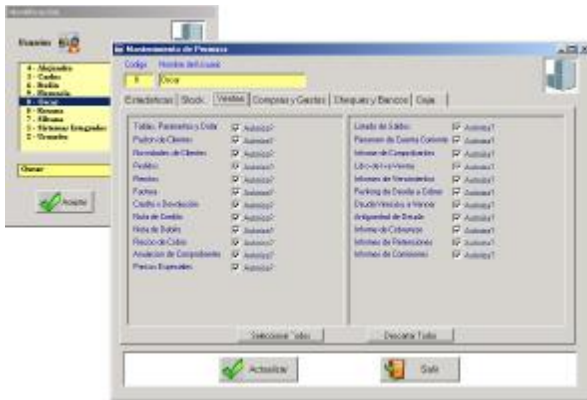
Identificación

Usuarios

4 - Alejandro
3 - Carlos
6 - Emilio
1 - Florencia
8 - Oscar
9 - Roxana
7 - Silvana
2 - Sistemas Integrados
5 - Veronica

Oscar

Aceptar

Mantenimiento de Permisos

Codigo Nombre del Usuario
8 Oscar

Estadisticas | Stock | Ventas | Compras y Gastos | Cheques y Bancos | Caja

Tablas, Parametros y Dsto Autoriza?
Padron de Clientes Autoriza?
Novedades de Clientes Autoriza?
Pedidos Autoriza?
Remitos Autoriza?
Factura Autoriza?
Credito x Devolución Autoriza?
Nota de Credito Autoriza?
Nota de Debito Autoriza?
Recibo de Cobro Autoriza?
Anulacion de Comprobante Autoriza?
Precios Especiales Autoriza?

Listado de Saldos Autoriza?
Resumen de Cuenta Corriente Autoriza?
Informe de Comprobantes Autoriza?
Libro de Iva Ventas Autoriza?
Informes de Vencimientos Autoriza?
Ranking de Deuda x Cliente Autoriza?
Deuda Vencida x Vencer Autoriza?
Antigüedad de Deuda Autoriza?
Informe de Cobranzas Autoriza?
Informes de Retenciones Autoriza?
Informes de Comisiones Autoriza?

Seleccionar Todos
Descartar Todos

Actualizar
Salir